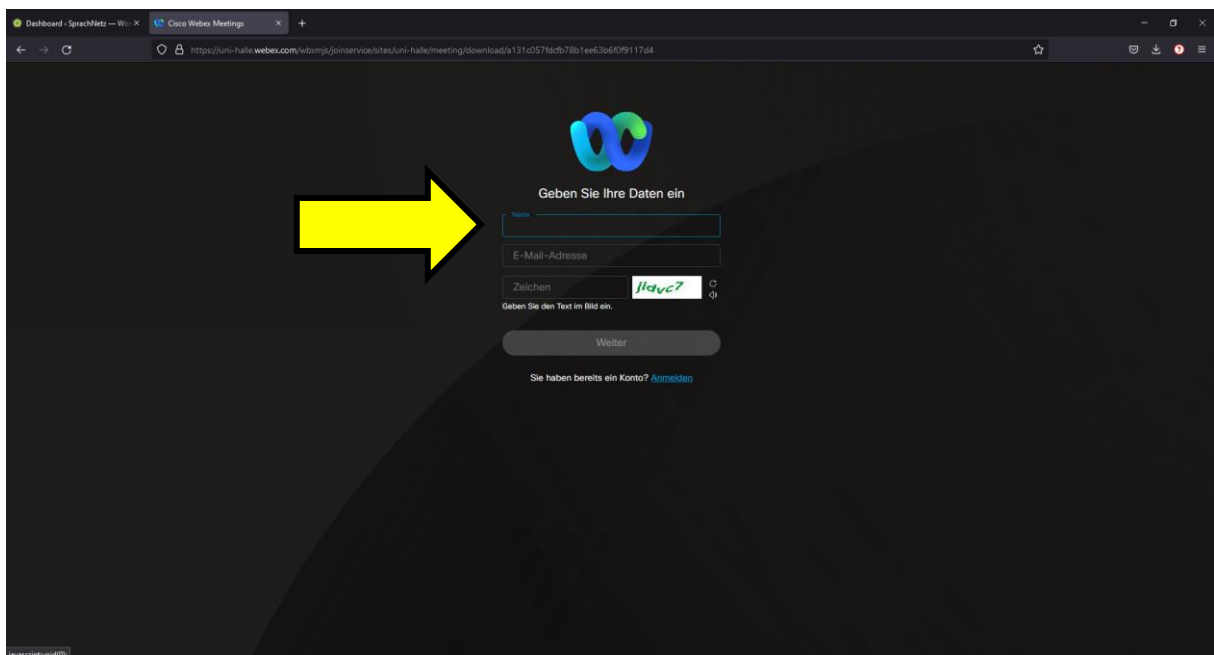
Dashboard - SprachNetz — We ×
Cisco Webex Meetings ×
+

https://uni-halle.webex.com/wbxmjs/joinservice/sites/uni-halle/meeting/download/a131c057fdcfb78b1ee63b6f0f9117d4

Geben Sie Ihre Daten ein

Name

E-Mail-Adresse

Zeichen

jlavc7

Geben Sie den Text im Bild ein.

Weiter

Sie haben bereits ein Konto? Anmelden

javascript:void(0);